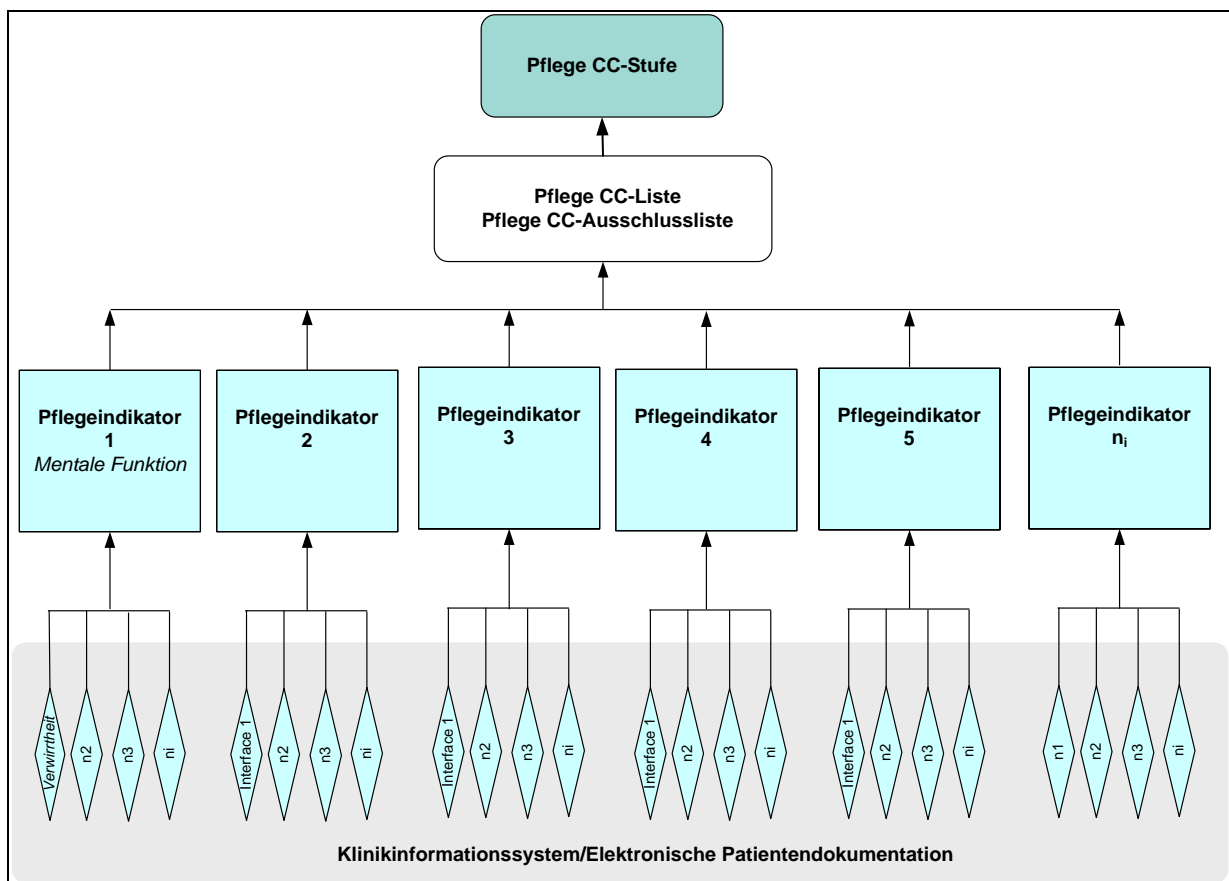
Pflege CC-Stufe

Pflege CC-Liste
Pflege CC-Ausschlussliste

Pflegeindikator 1
*Mentale Funktion*

Pflegeindikator 2

Pflegeindikator 3

Pflegeindikator 4

Pflegeindikator 5

Pflegeindikator $n_i$

Verwirrtheit
n2
n3
ni

Interface 1
n2
n3
ni

Interface 1
n2
n3
ni

Interface 1
n2
n3
ni

Interface 1
n2
n3
ni

n1
n2
n3
ni

Klinikinformationssystem/Elektronische Patientendokumentation